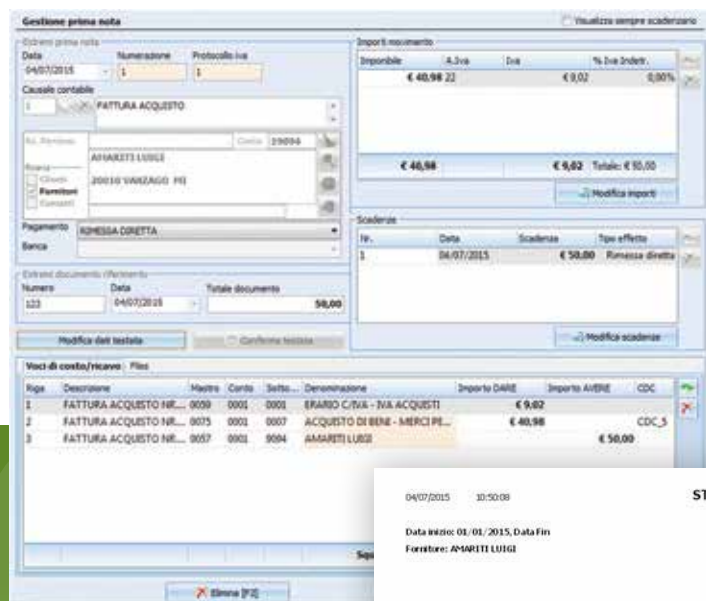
Gestione prima nota

Visualizza sempre scadenziario

Estremi prima nota

Data
04/07/2015

Numerazione
1

Protocollo iva
1

Causale contabile
1
FATTURA ACQUISTO

Ric. Persona
Conto 29094

AMARITI LUIGI
20010 VANZAGO MI

Ricerca
Clienti
Fornitori
Consumi

Pagamento
RIMESSA DIRETTA

Banca

Estremi documento riferimento

Numero
123

Data
04/07/2015

Totale documento
50,00

Modifica dati testata

Conferma testata

Importi movimento

| Imponibile | A.Iva | Iva | % Iva Indetr. |
|---|---|---|---|
| € 40,98 | 22 | € 9,02 | 0,00% |

€ 40,98
€ 9,02 Totale: € 50,00

Modifica importi

Scadenze

| Nr. | Data | Scadenza | Tipo effetto |
|---|---|---|---|
| 1 | 04/07/2015 | € 50,00 | Rimessa diretta |

Modifica scadenze

Voci di costo/ricavo | Files

| Riga | Descrizione | Mastro | Conto | Sotto... | Denominazione | Importo DARE | Importo AVERE | CDC |
|---|---|---|---|---|---|---|---|---|
| 1 | FATTURA ACQUISTO NR.... | 0059 | 0001 | 0001 | ERARIO C/IVA - IVA ACQUISTI | € 9,02 | | |
| 2 | FATTURA ACQUISTO NR.... | 0075 | 0001 | 0007 | ACQUISTO DI BENI - MERCI PE... | € 40,98 | | CDC_5 |
| 3 | FATTURA ACQUISTO NR.... | 0057 | 0001 | 9094 | AMARITI LUIGI | | € 50,00 | |

Squ

Elimina [F2]

04/07/2015 10:50:08 ST

Data inizio: 01/01/2015, Data Fin

Fornitore: AMARITI LUIGI